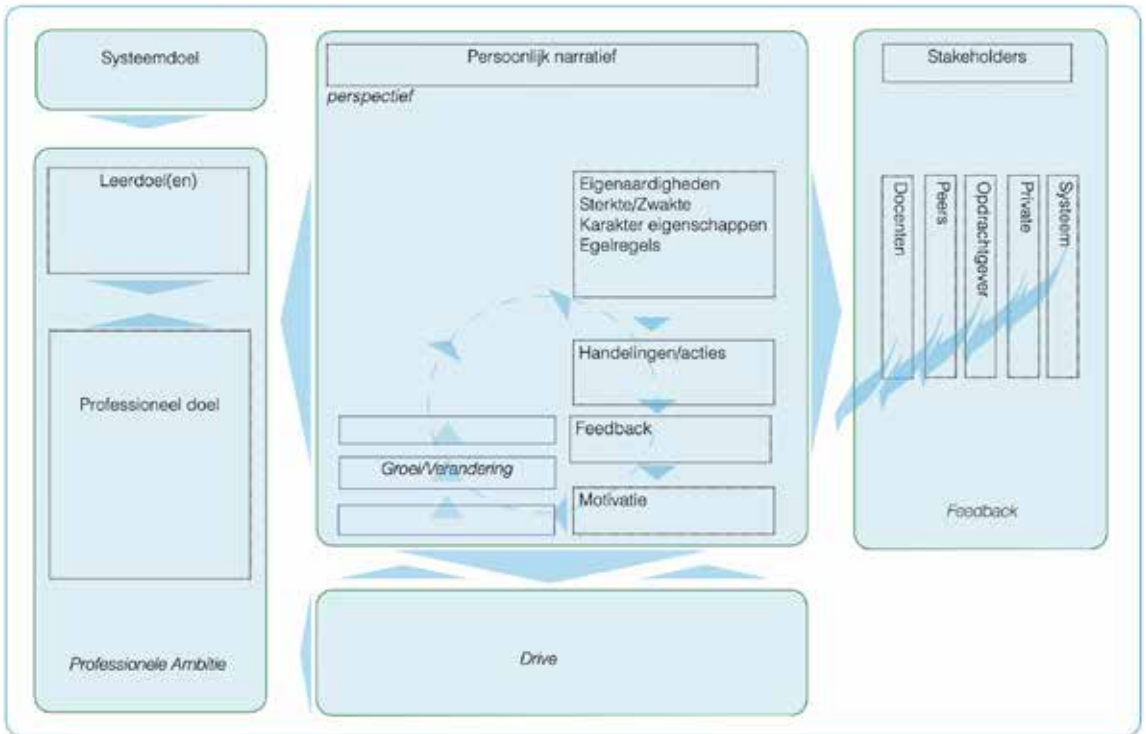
Systeemdoel

Leerdoel(en)

Professioneel doel

Professionele Ambitie

Persoonlijk narratief

perspectief

Eigenaardigheden
Sterkte/Zwakte
Karakter eigenschappen
Egelregels

Handelingen/acties

Feedback

Groei/Verandering

Motivatie

Drive

Stakeholders

Docenten

Peers

Opdrachtgever

Private

Systeem

Feedback